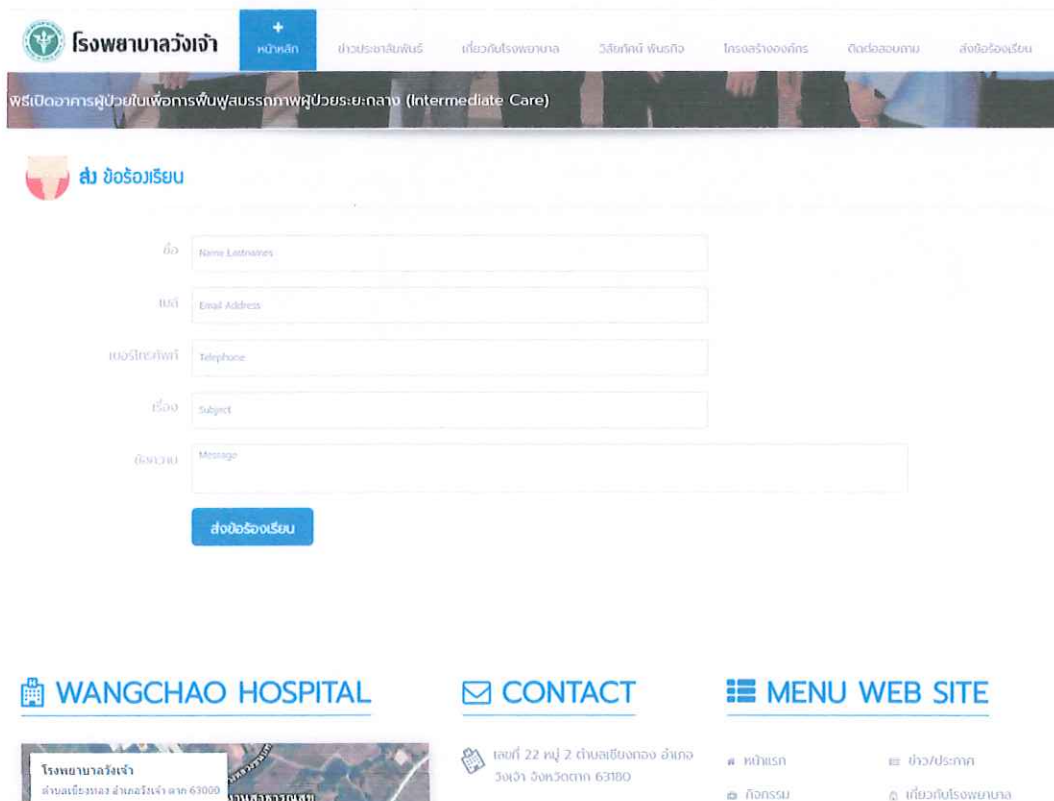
โรงพยาบาลวังเจ้า

หน้าหลัก ข่าวประชาสัมพันธ์ เกี่ยวกับโรงพยาบาล วิสัยทัศน์ พันธกิจ โครงสร้างองค์กร ติดต่อสอบถาม ส่งข้อร้องเรียน

พิธีเปิดอาคารผู้ป่วยในเพื่อการฟื้นฟูสมรรถภาพผู้ป่วยระยะกลาง (Intermediate Care)

ส่ง ข้อร้องเรียน

ชื่อ Name Lastnames

เมล์ Email Address

เบอร์โทรศัพท์ Telephone

เรื่อง Subject

ข้อความ Message

ส่งข้อร้องเรียน

WANGCHAO HOSPITAL

โรงพยาบาลวังเจ้า
ตำบลเชียงทอง อำเภอวังเจ้า ตาก 63000

CONTACT

เลขที่ 22 หมู่ 2 ตำบลเชียงทอง อำเภอวังเจ้า จังหวัดตาก 63180

MENU WEB SITE

หน้าแรก
ข่าว/ประกาศ
กิจกรรม
เกี่ยวกับโรงพยาบาล